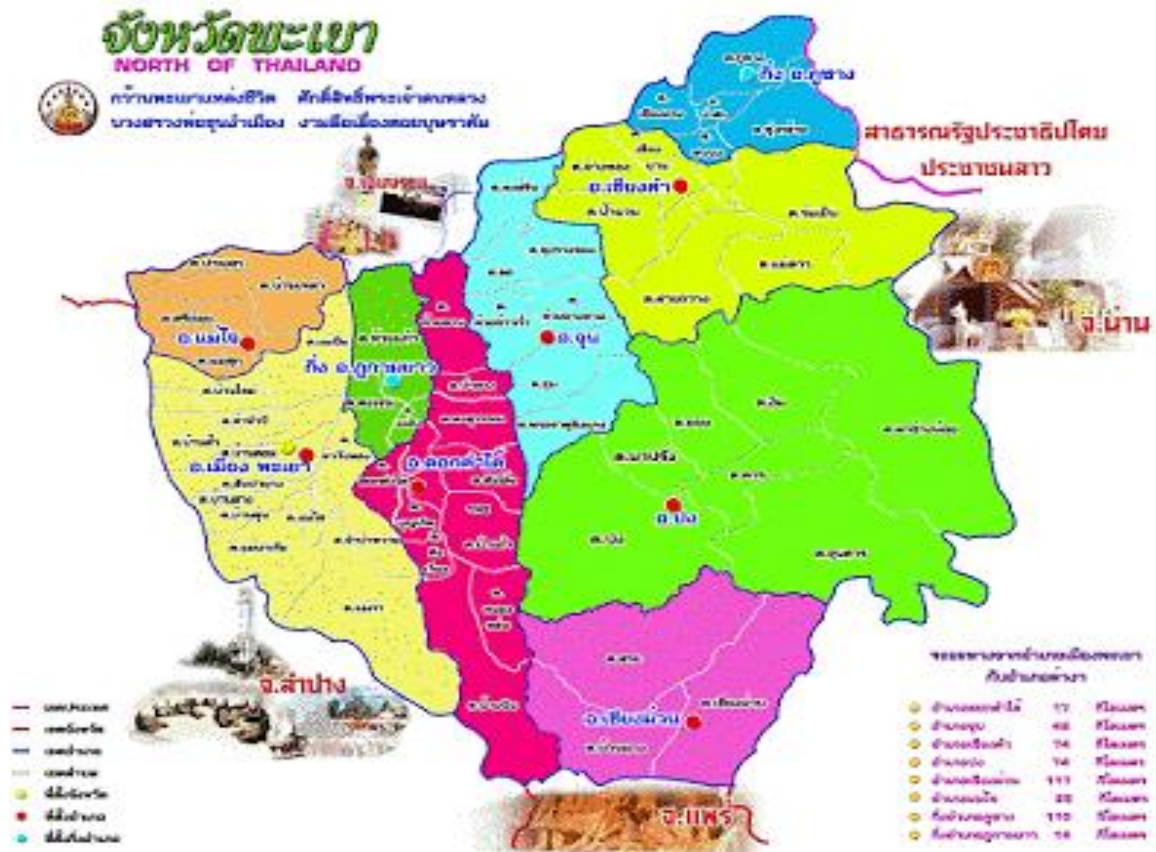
จังหวัดพะเยา
NORTH OF THAILAND

กว๊านพะเยาแหล่งชีวิต ศักดิ์สิทธิ์พระเจ้าตนหลวง
นวงสาวพ่อขุนงำเมือง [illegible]

กิ่ง อ.ภูซาง

สาธารณรัฐประชาธิปไตยประชาชนลาว

อ.เชียงคำ

จ.เชียงราย

จ.น่าน

อ.แม่ใจ

กิ่ง อ.ภูกามยาว

อ.จุน

อ.เมือง พะเยา

อ.ดอกคำใต้

อ.ปง

จ.ลำปาง

อ.เชียงม่วน

จ.แพร่

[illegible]

| | | | |
|---|---|---|---|
| อำเภอดอกคำใต้ | 17 | กิโลเมตร |
| อำเภอจุน | 48 | กิโลเมตร |
| อำเภอเชียงคำ | 74 | กิโลเมตร |
| อำเภอปง | 74 | กิโลเมตร |
| อำเภอเชียงม่วน | 111 | กิโลเมตร |
| อำเภอแม่ใจ | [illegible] | กิโลเมตร |
| กิ่งอำเภอภูซาง | 110 | กิโลเมตร |
| กิ่งอำเภอภูกามยาว | 14 | กิโลเมตร |